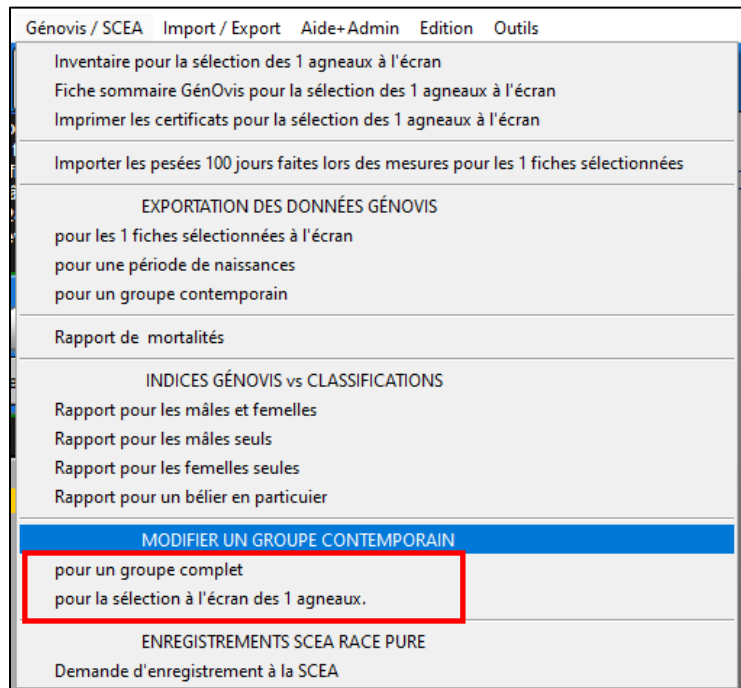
Génovis / SCEA Import / Export Aide+Admin Edition Outils

Inventaire pour la sélection des 1 agneaux à l'écran
Fiche sommaire GénOvis pour la sélection des 1 agneaux à l'écran
Imprimer les certificats pour la sélection des 1 agneaux à l'écran

Importer les pesées 100 jours faites lors des mesures pour les 1 fiches sélectionnées

EXPORTATION DES DONNÉES GÉNOVIS
pour les 1 fiches sélectionnées à l'écran
pour une période de naissances
pour un groupe contemporain

Rapport de mortalités

INDICES GÉNOVIS vs CLASSIFICATIONS
Rapport pour les mâles et femelles
Rapport pour les mâles seuls
Rapport pour les femelles seules
Rapport pour un bélier en particuier

MODIFIER UN GROUPE CONTEMPORAIN
pour un groupe complet
pour la sélection à l'écran des 1 agneaux.

ENREGISTREMENTS SCEA RACE PURE
Demande d'enregistrement à la SCEA